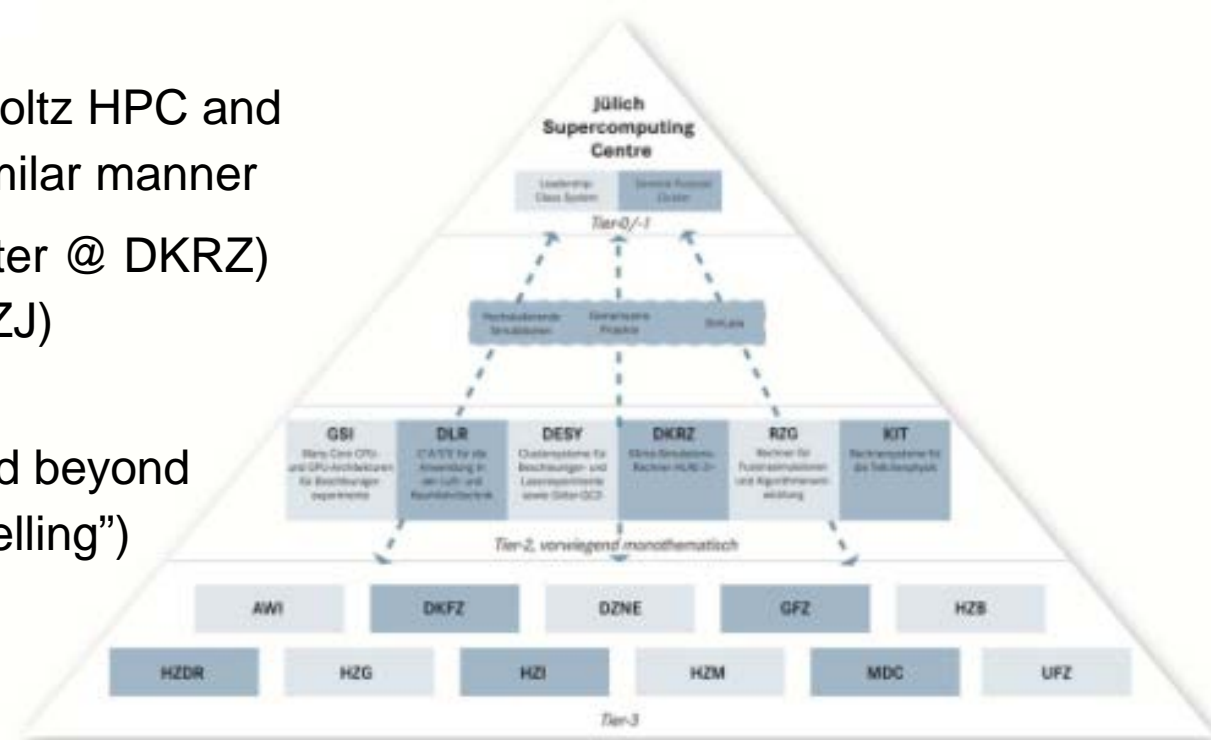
oltz HPC and
nilar manner

ter @ DKRZ)
ZJ)

d beyond
elling")

Jülich Supercomputing Centre

Leadership Class System

General Purpose Cluster

Tier-0/-1

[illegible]

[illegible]

SimLabs

GSI

Many Core CPU- und GPU-Architekturen für Beschleuniger-experimente

DLR

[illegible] für die Anwendung in der Luft- und Raumfahrttechnik

DESY

Clustersysteme für Beschleuniger- und Laserexperimente sowie Gitter-QCD

DKRZ

Klima-Simulations-Rechner HLRE-3

RZG

Rechner für Fusionssimulationen und Algorithmenentwicklung

KIT

Rechnersysteme für die Teilchenphysik

Tier-2, vorwiegend monothematisch

AWI

DKFZ

DZNE

GFZ

HZB

HZDR

HZG

HZI

HZM

MDC

UFZ

Tier-3